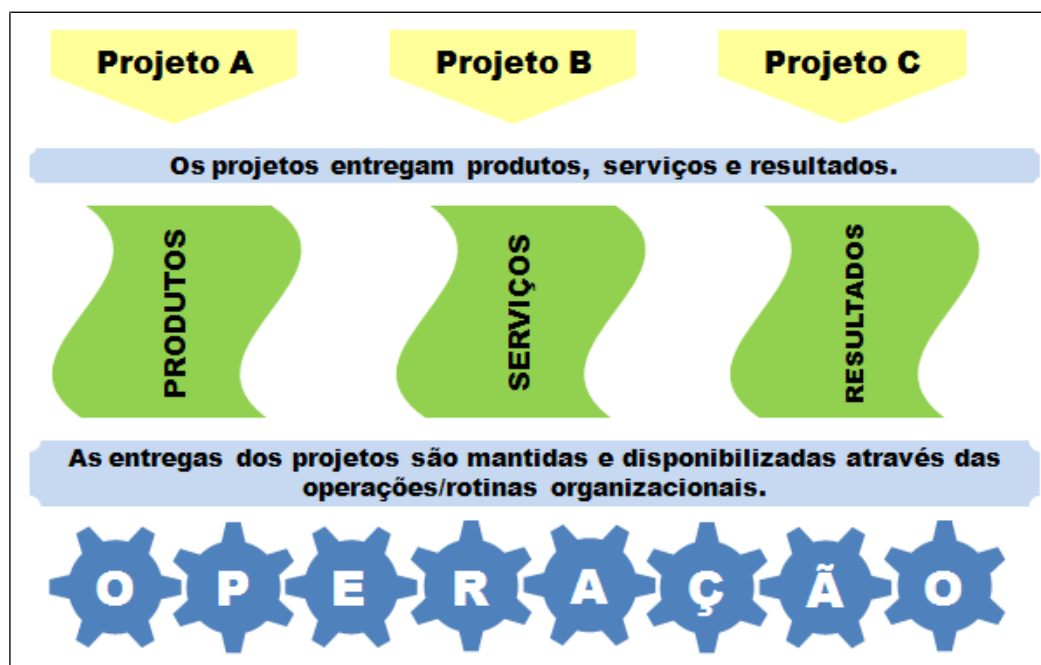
Projeto A

Projeto B

Projeto C

Os projetos entregam produtos, serviços e resultados.

PRODUTOS

SERVIÇOS

RESULTADOS

As entregas dos projetos são mantidas e disponibilizadas através das operações/rotinas organizacionais.

O P E R A Ç Ã O